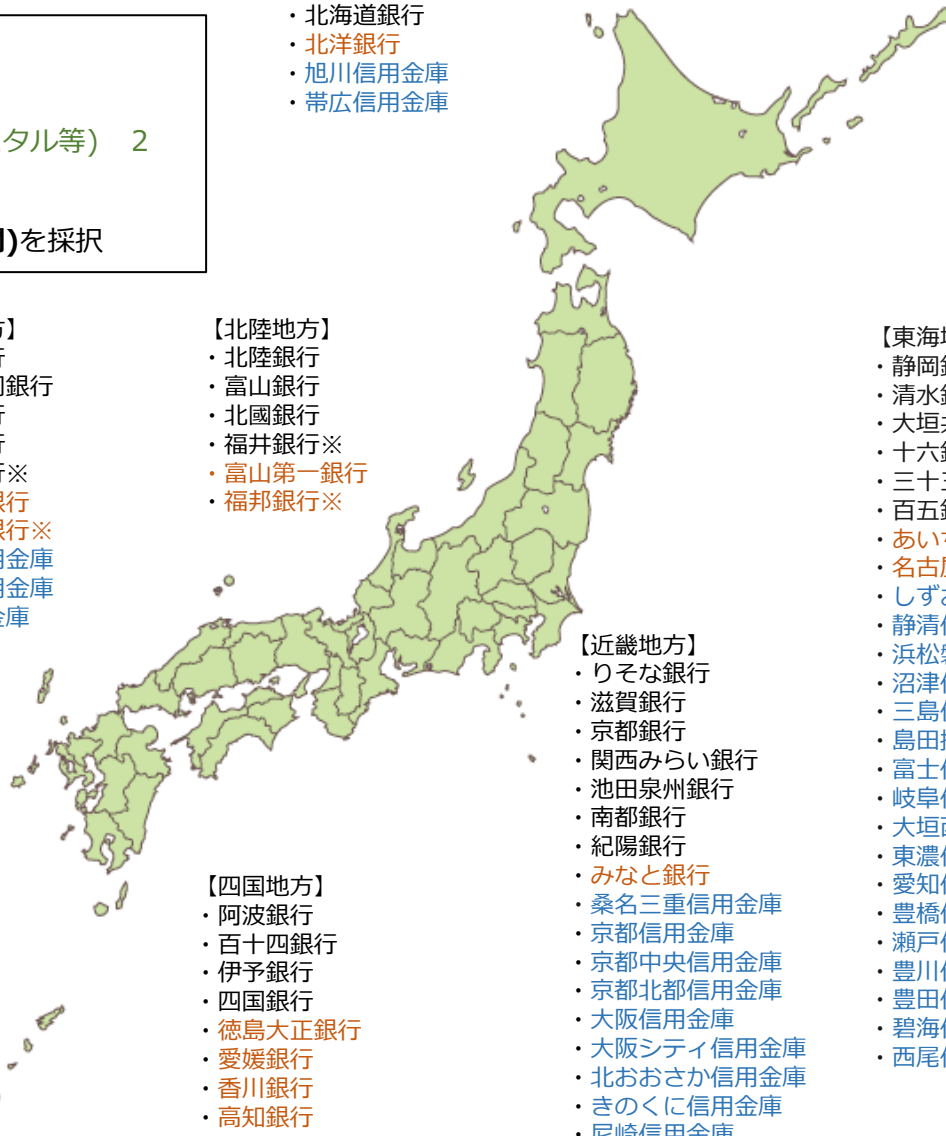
・北海道銀行
・北洋銀行
・旭川信用金庫
・帯広信用金庫

タル等) 2

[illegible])を採択

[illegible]方】
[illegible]行
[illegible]銀行
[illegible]行
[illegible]行
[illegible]行※
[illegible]銀行
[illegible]銀行※
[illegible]用金庫
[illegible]用金庫
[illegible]金庫

【北陸地方】
・北陸銀行
・富山銀行
・北國銀行
・福井銀行※
・富山第一銀行
・福邦銀行※

【東海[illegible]
・静岡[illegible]
・清水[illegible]
・大垣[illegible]
・十六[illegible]
・三十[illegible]
・百五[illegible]
・あい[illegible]
・名古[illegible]
・しず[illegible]
・静清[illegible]
・浜松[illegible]
・沼津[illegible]
・三島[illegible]
・島田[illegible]
・富士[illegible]
・岐阜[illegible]
・大垣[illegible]
・東濃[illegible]
・愛知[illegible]
・豊橋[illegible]
・瀬戸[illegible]
・豊川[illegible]
・豊田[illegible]
・碧海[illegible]
・西尾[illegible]

【近畿地方】
・りそな銀行
・滋賀銀行
・京都銀行
・関西みらい銀行
・池田泉州銀行
・南都銀行
・紀陽銀行
・みなと銀行
・桑名三重信用金庫
・京都信用金庫
・京都中央信用金庫
・京都北都信用金庫
・大阪信用金庫
・大阪シティ信用金庫
・北おおさか信用金庫
・きのくに信用金庫
・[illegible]

【四国地方】
・阿波銀行
・百十四銀行
・伊予銀行
・四国銀行
・徳島大正銀行
・愛媛銀行
・香川銀行
・高知銀行